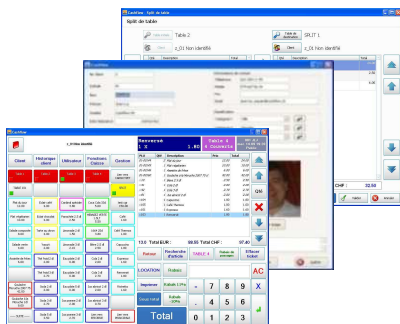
CashHour - Split de table

Split de table

Table 2

SPLIT 1

Client

Table de destination

z_01 Non identifié

z_01 Non identifié

CHF : 32.50

Valider

Annuler

CashHour

z_01 Non identifié

Client

Historique client

Utilisateur

Fonctions Caisse

Gestion

Ressorvé

1 X

1.60

Table 4

4 Couverts

Total

13.0

Total EUR:

00.00

Total CHF:

97.40

Retour

Recherche d'article

TABLE 4

Fonction de paiement

Effacer ticket

LOCATION

Rabais

AC

Imprimer

Rabais 1 Frs

7

8

9

X

Tenue table

Rabais -10%

4

5

6

Total

1

2

3

Qté